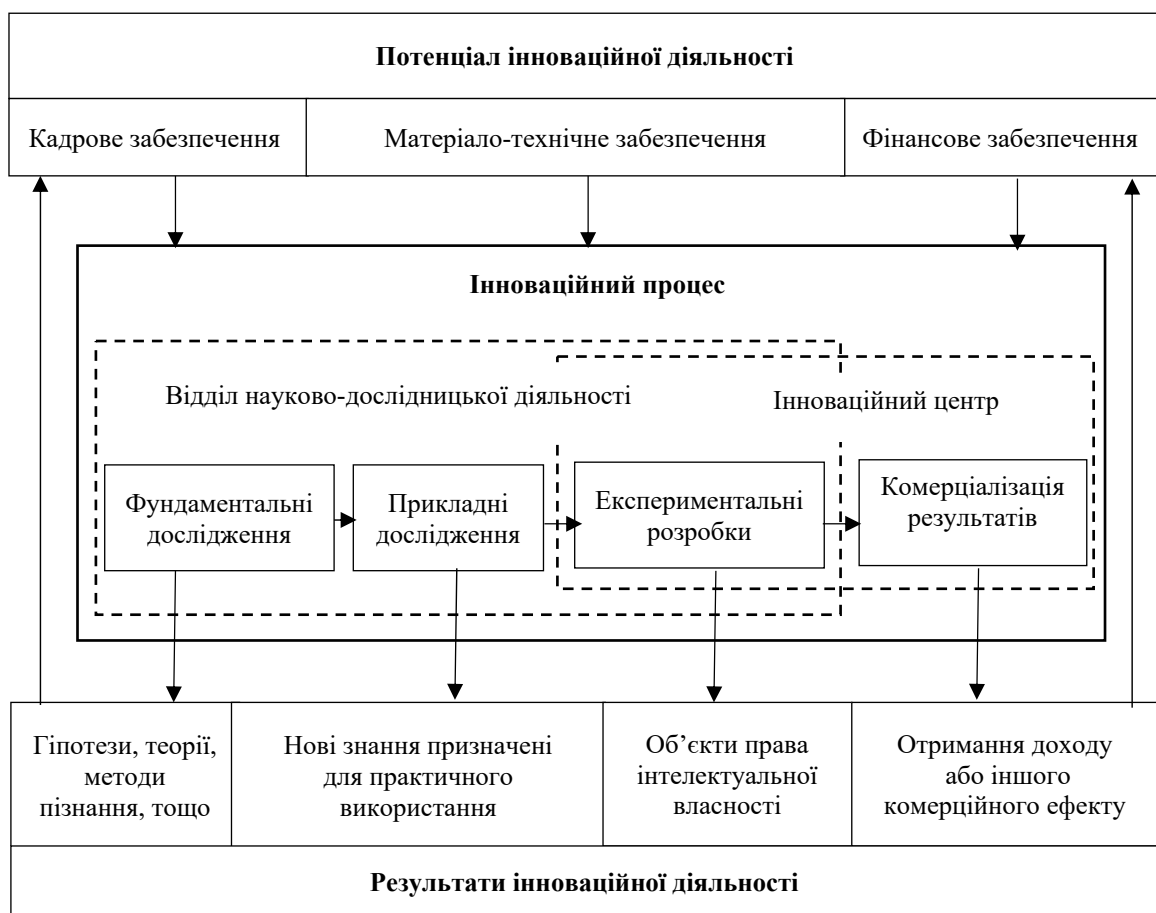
Потенціал інноваційної діяльності

| Кадрове забезпечення | Матеріало-технічне забезпечення | Фінансове забезпечення |
|---|---|---|

Інноваційний процес

Відділ науково-дослідницької діяльності

Інноваційний центр

Фундаментальні дослідження

Прикладні дослідження

Експериментальні розробки

Комерціалізація результатів

| Гіпотези, теорії, методи пізнання, тощо | Нові знання призначені для практичного використання | Об'єкти права інтелектуальної власності | Отримання доходу або іншого комерційного ефекту |
|---|---|---|---|

Результати інноваційної діяльності